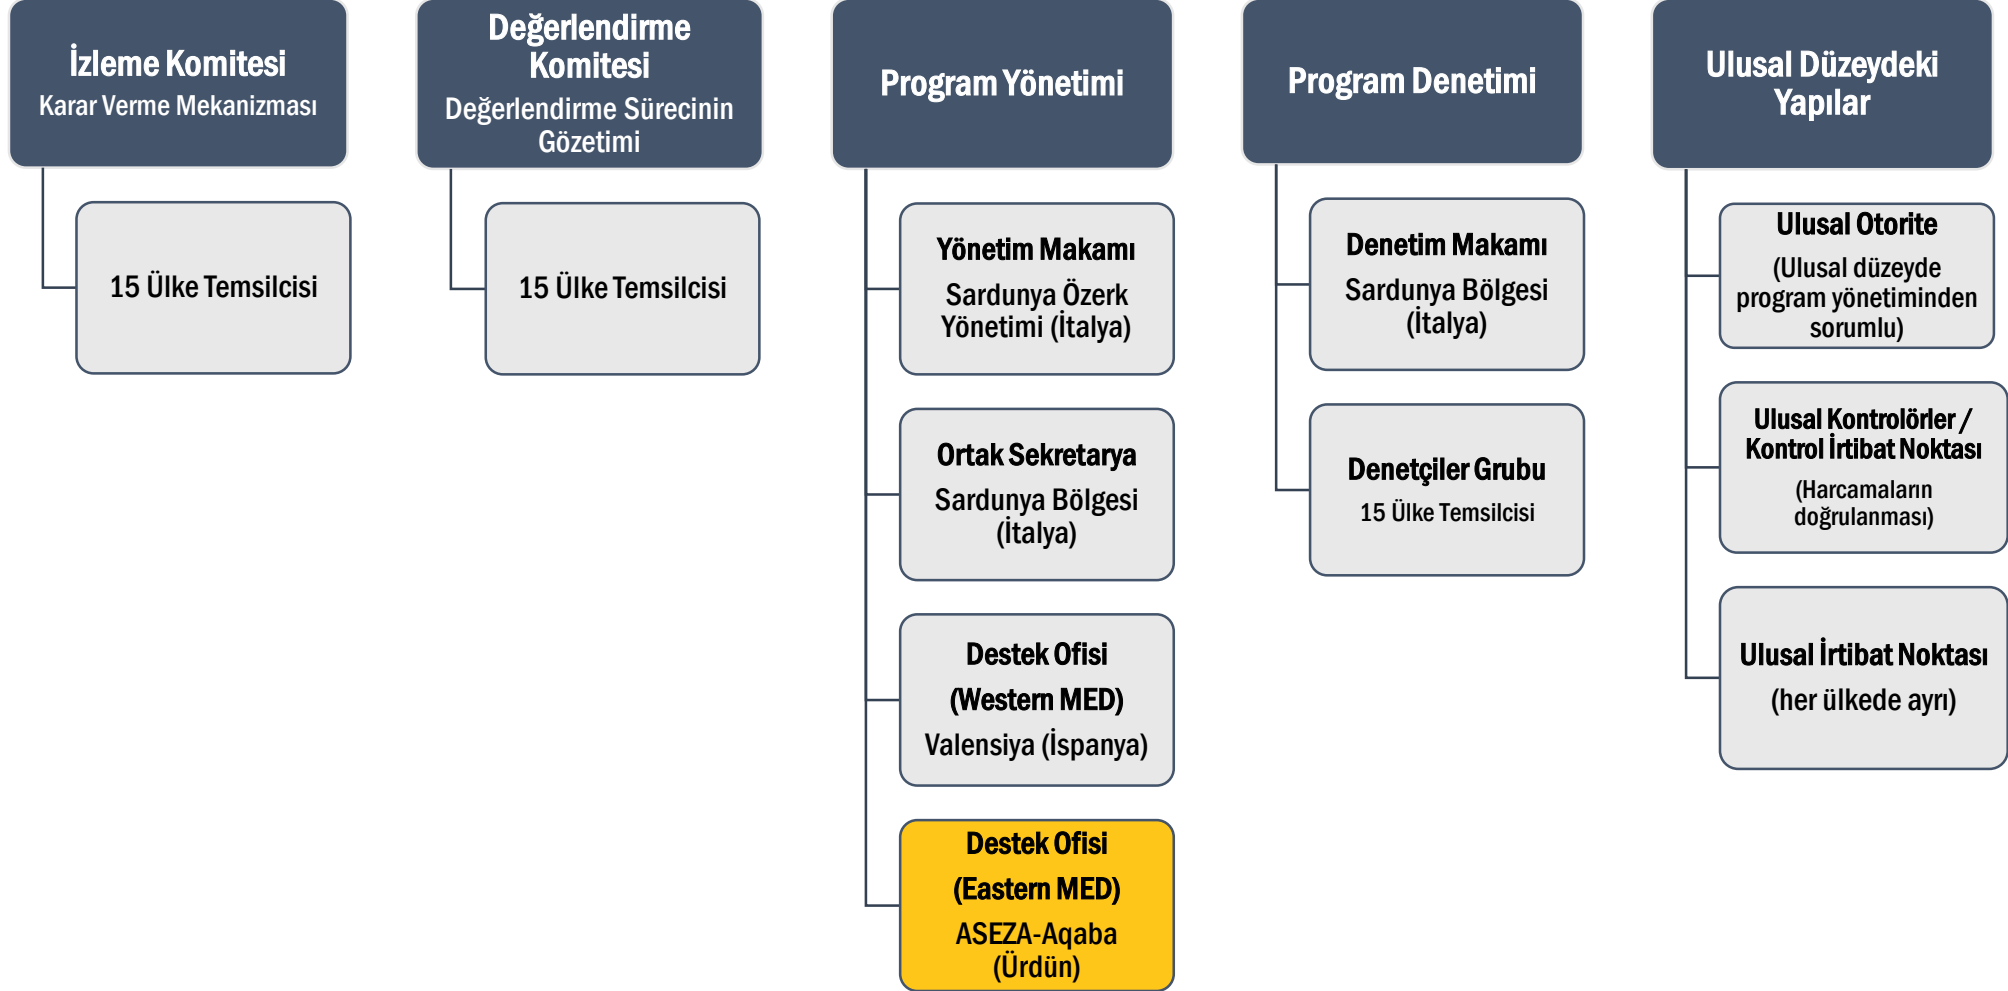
İzleme Komitesi
Karar Verme Mekanizması

15 Ülke Temsilcisi

Değerlendirme Komitesi
Değerlendirme Sürecinin Gözetimi

15 Ülke Temsilcisi

Program Yönetimi

Yönetim Makamı
Sardunya Özerk Yönetimi (İtalya)

Ortak Sekretarya
Sardunya Bölgesi (İtalya)

Destek Ofisi
(Western MED)
Valensiya (İspanya)

Destek Ofisi
(Eastern MED)
ASEZA-Aqaba (Ürdün)

Program Denetimi

Denetim Makamı
Sardunya Bölgesi (İtalya)

Denetçiler Grubu
15 Ülke Temsilcisi

Ulusal Düzeydeki Yapılar

Ulusal Otorite
(Ulusal düzeyde program yönetiminden sorumlu)

Ulusal Kontrolörler / Kontrol İrtibat Noktası
(Harcamaların doğrulanması)

Ulusal İrtibat Noktası
(her ülkede ayrı)